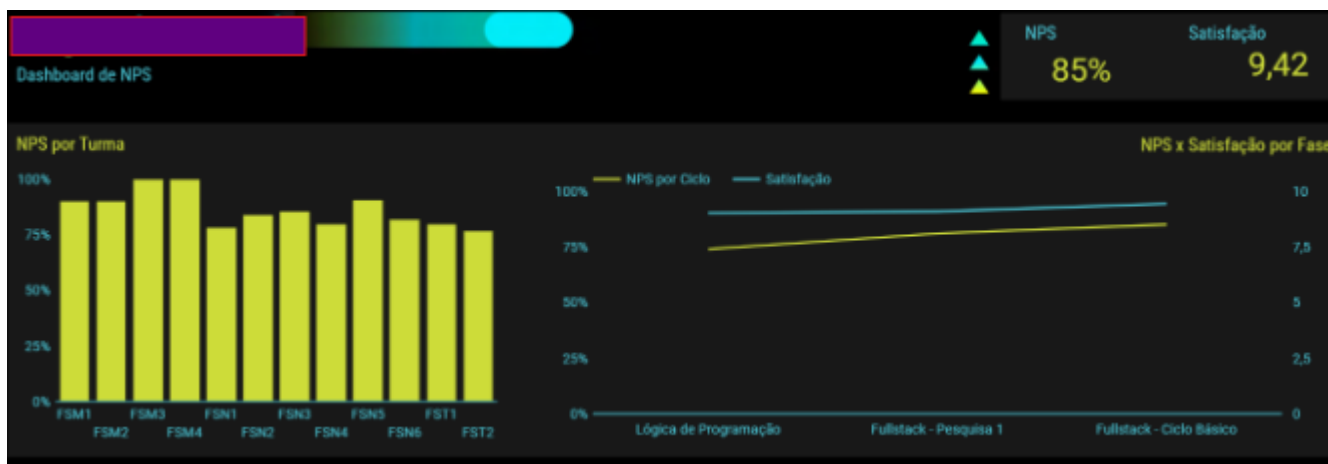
Dashboard de NPS

NPS
85%

Satisfação
9,42

NPS por Turma

100%
75%
50%
25%
0%

FSM1 FSM2 FSM3 FSM4 FSN1 FSN2 FSN3 FSN4 FSN5 FSN6 FST1 FST2

NPS x Satisfação por Fase

NPS por Ciclo
Satisfação

100%
75%
50%
25%
0%

10
7,5
5
2,5
0

Lógica de Programação
Fullstack - Pesquisa 1
Fullstack - Ciclo Básico